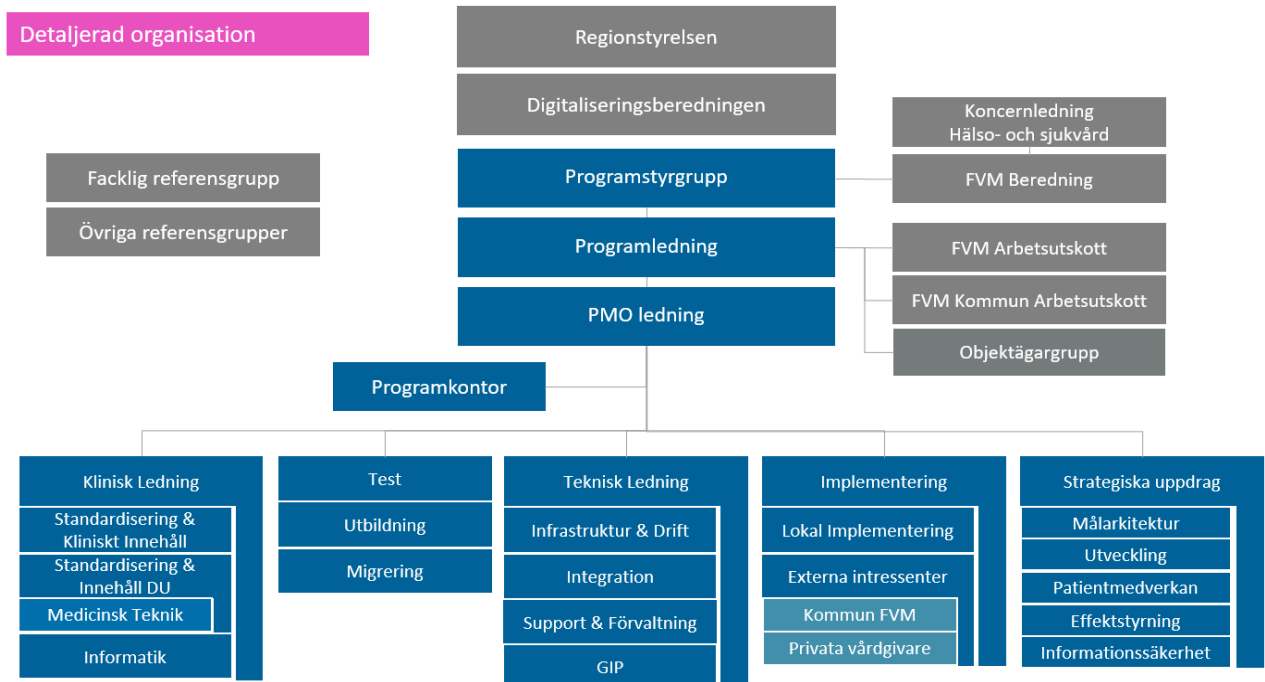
Detaljerad organisation

Regionstyrelsen

Digitaliseringsberedningen

Koncernledning
Hälso- och sjukvård

Facklig referensgrupp

Övriga referensgrupper

Programstyrgrupp

FVM Beredning

Programledning

FVM Arbetsutskott

FVM Kommun Arbetsutskott

PMO ledning

Objektägargrupp

Programkontor

Klinisk Ledning

Standardisering & Kliniskt Innehåll

Standardisering & Innehåll DU

Medicinsk Teknik

Informatik

Test

Utbildning

Migrering

Teknisk Ledning

Infrastruktur & Drift

Integration

Support & Förvaltning

GIP

Implementering

Lokal Implementering

Externa intressenter

Kommun FVM

Privata vårdgivare

Strategiska uppdrag

Målarkitektur

Utveckling

Patientmedverkan

Effektstyrning

Informationssäkerhet